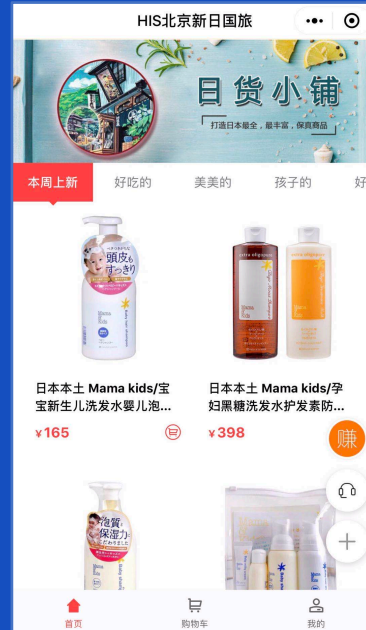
HIS北京新日国旅

日货小铺

打造日本最全，最丰富，保真商品

本周上新　好吃的　美美的　孩子的　好

頭皮もすっきり

日本本土 Mama kids/宝宝新生儿洗发水婴儿泡...

¥165

日本本土 Mama kids/孕妇黑糖洗发水护发素防...

¥398

赚

泡質保湿力

首页　购物车　我的